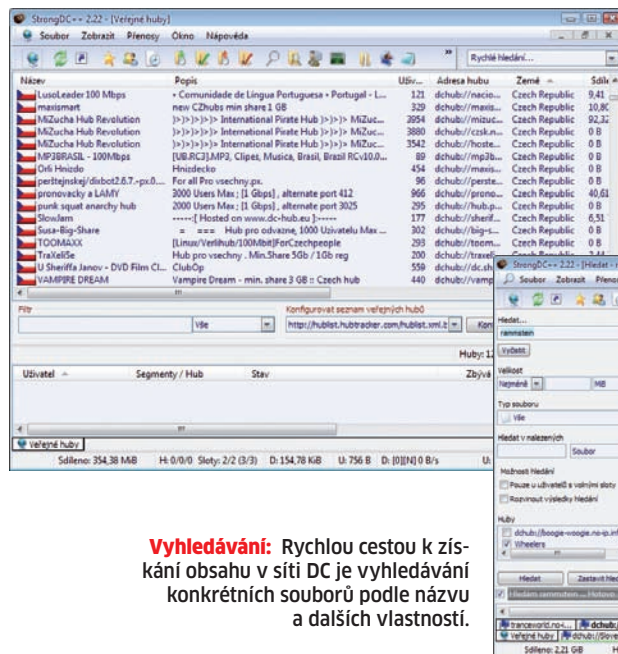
StrongDC++ 2.22 - [Veřejné huby]

Soubor Zobrazit Přenosy Okno Nápověda

Rychlé hledání...

| Název | Popis | Uživ... | Adresa hubu | Země | Sdíl |
|---|---|---|---|---|---|
| LusoLeader 100 Mbps | • Comunidade de Língua Portuguesa • Portugal - L... | 121 | dchub://nacio... | Czech Republic | 9,41 |
| maxismart | new CZhubs min share 1 GB | 329 | dchub://maxis... | Czech Republic | 10,80 |
| MiZucha Hub Revolution | )•)•)•)•)• International Pirate Hub )•)•)• MiZuc... | 3954 | dchub://mizuc... | Czech Republic | 92,32 |
| MiZucha Hub Revolution | )•)•)•)•)• International Pirate Hub )•)•)• MiZuc... | 3880 | dchub://czsk.n... | Czech Republic | 0 B |
| MiZucha Hub Revolution | )•)•)•)•)• International Pirate Hub )•)•)• MiZuc... | 3542 | dchub://hoste... | Czech Republic | 0 B |
| MP3BRASIL - 100Mbps | [UB.RC3],MP3, Clipes, Musica, Brasil, Brazil RCv10.0... | 89 | dchub://mp3b... | Czech Republic | 0 B |
| Orli Hnizdo | Hnizdecko | 454 | dchub://maxis... | Czech Republic | 0 B |
| perštejnskej/dixbot2.6.7.-px.0.... | For all Pro vsechny.px. | 96 | dchub://perste... | Czech Republic | 0 B |
| pronovacky a LAMY | 3000 Users Max ; [1 Gbps] , alternate port 412 | 966 | dchub://prono... | Czech Republic | 40,61 |
| punk squat anarchy hub | 2000 Users Max ; [1 Gbps] , alternate port 3025 | 295 | dchub://hub.p... | Czech Republic | 0 B |
| Slowlam | -----[ Hosted on www.dc-hub.eu ]----- | 177 | dchub://sherif... | Czech Republic | 6,51 |
| Susa-Big-Share | = === Hub pro odvazne, 1000 Uzivatelu Max ... | 302 | dchub://big-s... | Czech Republic | 0 B |
| TOOMAXX | [Linux/Verlihub/100Mbit]ForCzechpeople | 293 | dchub://toom... | Czech Republic | 0 B |
| TraXeliSe | Hub pro vsechny . Min.Share 5Gb / 1Gb reg | 200 | dchub://traxel... | | |
| U Sheriffa Janov - DVD Film Cl... | ClubOp | 559 | dchub://dc.sh... | | |
| VAMPIRE DREAM | Vampire Dream - min. share 3 GB :: Czech hub | 440 | dchub://vamp... | | |

Filtr
Vše
Konfigurovat seznam veřejných hubů
http://hublist.hubtracker.com/hublist.xml.b
Kon
Huby: 1
Uživatel Segmenty / Hub Stav Zbývá
Veřejné huby
Sdíleno: 354,38 MiB H: 0/0/0 Sloty: 2/2 (3/3) D: 154,78 KiB U: 756 B D: [0][N] 0 B/s U:

StrongDC++ 2.22 - [Hledat -
Soubor Zobrazit Přeno
Hledat...
rammstein
Vyčistit
Velikost
Nejméně MB
Typ souboru
Vše
Hledat v nalezených
Soubor
Možnosti hledání
Pouze u uživatelů s volnými sloty
Rozvinout výsledky hledání
Huby
dchub://boogie-woogie.no-ip.in
Wheelers
Hledat Zastavit hle
Hledání: rammstein Hotovo
tranceworld.no-i... dchub
Veřejné huby dchub://love
Sdíleno: 2,21 GB H

Vyhledávání: Rychlou cestou k získání obsahu v síti DC je vyhledávání konkrétních souborů podle názvu a dalších vlastností.